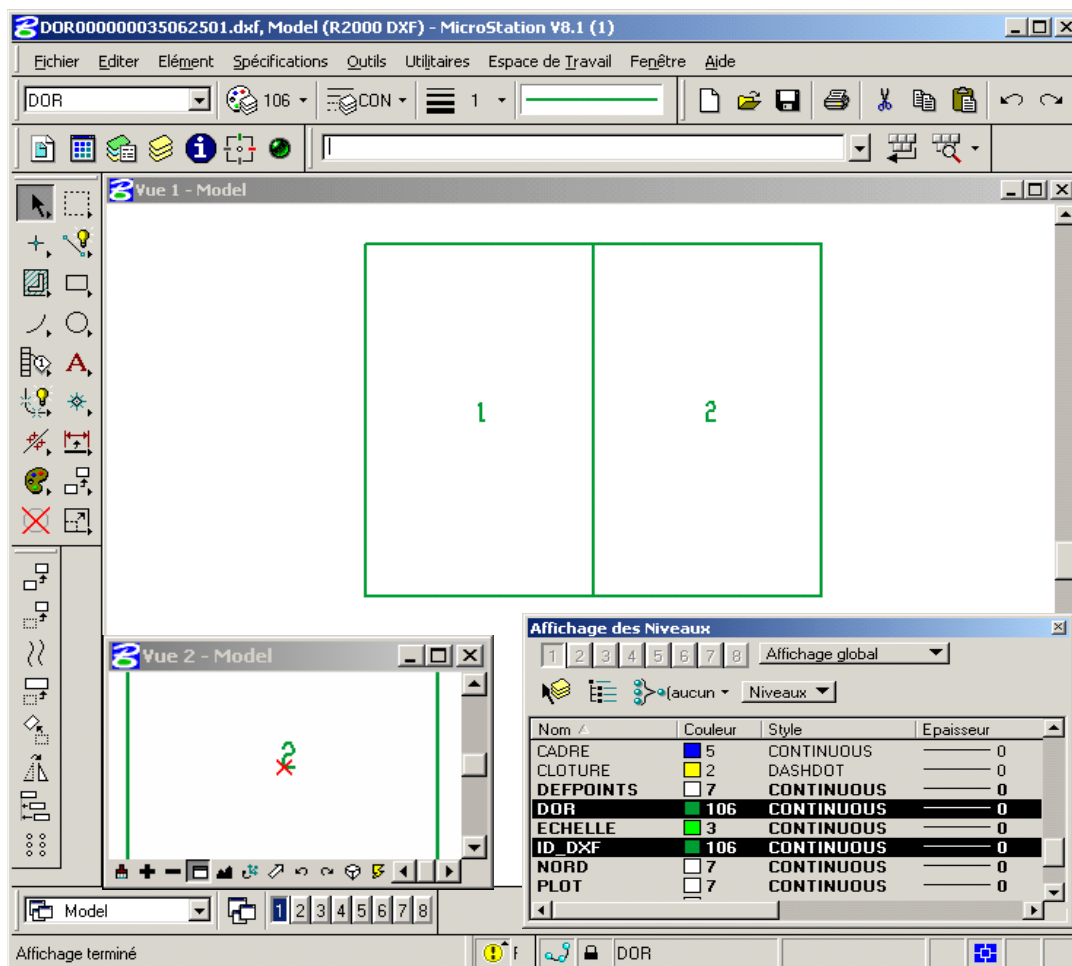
DOR000000035062501.dxf, Model (R2000 DXF) - MicroStation V8.1 (1)

Fichier Editer Elément Spécifications Outils Utilitaires Espace de Travail Fenêtre Aide

DOR 106 CON 1

Vue 1 - Model

1 2

Vue 2 - Model

2

Affichage des Niveaux

1 2 3 4 5 6 7 8 Affichage global

(aucun Niveaux

| Nom | Couleur | Style | Epaisseur |
|---|---|---|---|
| CADRE | 5 | CONTINUOUS | 0 |
| CLOTURE | 2 | DASHDOT | 0 |
| DEFPOINTS | 7 | CONTINUOUS | 0 |
| DOR | 106 | CONTINUOUS | 0 |
| ECHELLE | 3 | CONTINUOUS | 0 |
| ID_DXF | 106 | CONTINUOUS | 0 |
| NORD | 7 | CONTINUOUS | 0 |
| PLOT | 7 | CONTINUOUS | 0 |

Model 1 2 3 4 5 6 7 8

Affichage terminé DOR